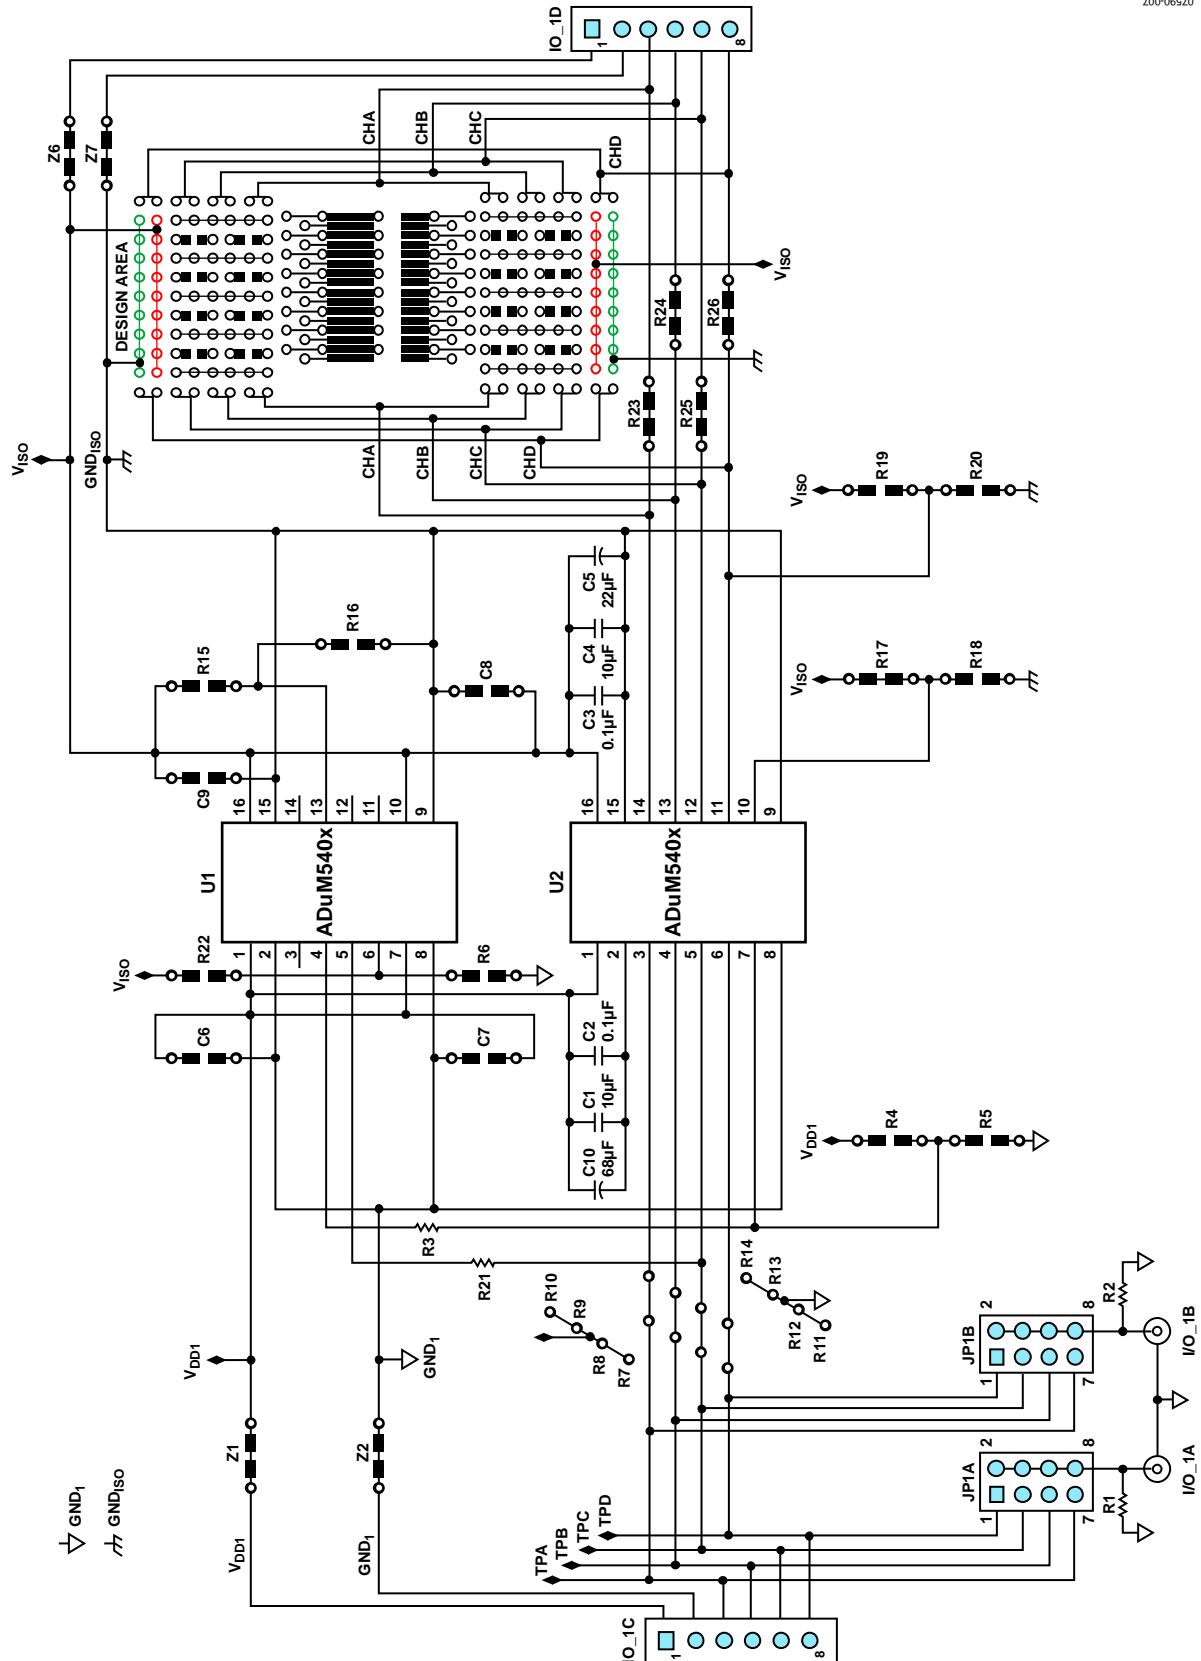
IO_1D
1
8
Z6
Z7
CHA
CHB
CHC
CHD
DESIGN AREA
$V_{ISO}$
R24
R26
R23
R25
$V_{ISO}$
$GND_{ISO}$
CHA
CHB
CHC
CHD
$V_{ISO}$
R19
R20
C5
22µF
C4
10µF
C3
0.1µF
$V_{ISO}$
R17
R18
R16
R15
C8
C9
16 15 14 13 12 11 10 9
16 15 14 13 12 11 10 9
U1
ADuM540x
U2
ADuM540x
1 2 3 4 5 6 7 8
1 2 3 4 5 6 7 8
$V_{ISO}$
R22
R6
C6
C7
C2
0.1µF
C1
10µF
C10
68µF
$V_{DD1}$
R4
R5
R3
R21
R14
R13
R12
R11
R10
R9
R8
R7
$V_{DD1}$
$GND_1$
Z1
Z2
2
8
R2
JP1B
1
7
I/O_1B
2
8
JP1A
1
7
R1
I/O_1A
$GND_1$
$GND_{ISO}$
$V_{DD1}$
$GND_1$
TPA
TPB
TPC
TPD
IO_1C
1
8
002-06920